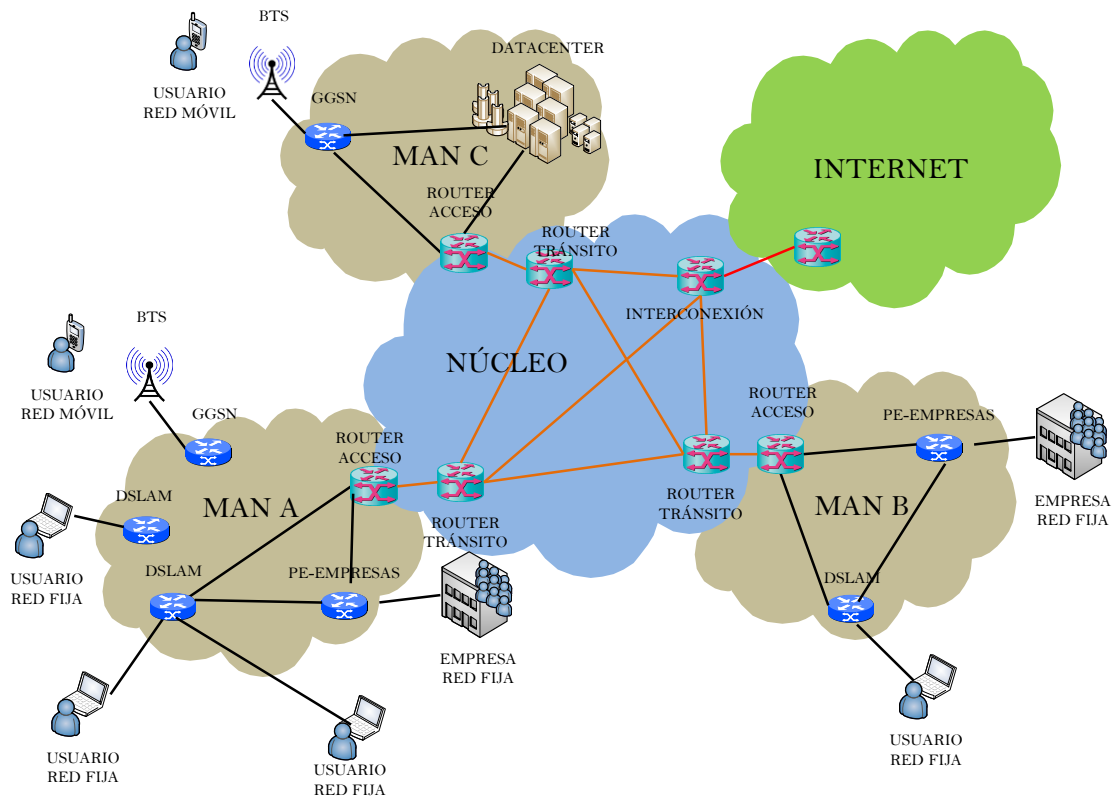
BTS

USUARIO
RED MÓVIL

DATACENTER

GGSN

MAN C

INTERNET

ROUTER
ACCESO

ROUTER
TRÁNSITO

INTERCONEXIÓN

BTS

USUARIO
RED MÓVIL

NÚCLEO

GGSN

ROUTER
ACCESO

ROUTER
ACCESO

PE-EMPRESAS

DSLAM

MAN A

MAN B

EMPRESA
RED FIJA

ROUTER
TRÁNSITO

ROUTER
TRÁNSITO

USUARIO
RED FIJA

DSLAM

PE-EMPRESAS

DSLAM

EMPRESA
RED FIJA

USUARIO
RED FIJA

USUARIO
RED FIJA

USUARIO
RED FIJA